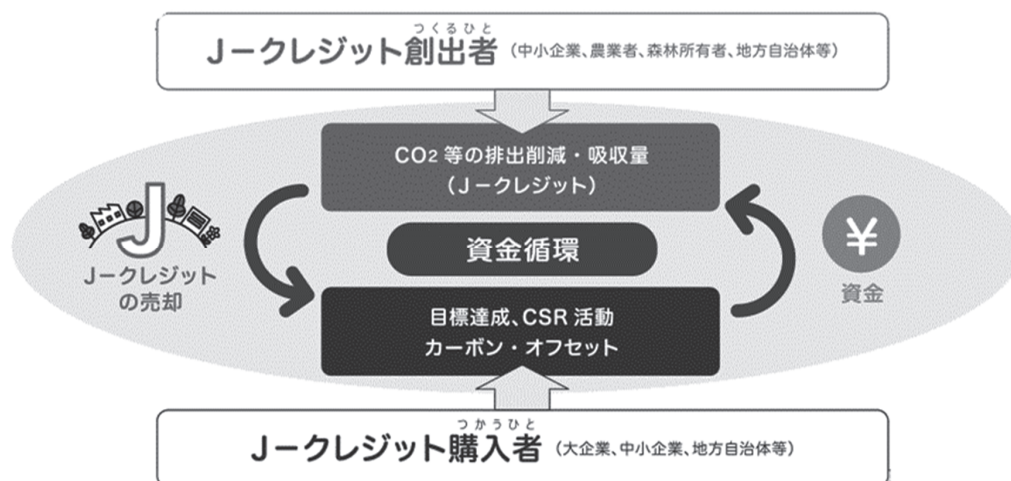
つくるひと
Jークレジット創出者（中小企業、農業者、森林所有者、地方自治体等）

$CO_2$ 等の排出削減・吸収量
（Jークレジット）

J

Jークレジットの売却

資金循環

¥

資金

目標達成、CSR 活動
カーボン・オフセット

つかうひと
Jークレジット購入者（大企業、中小企業、地方自治体等）